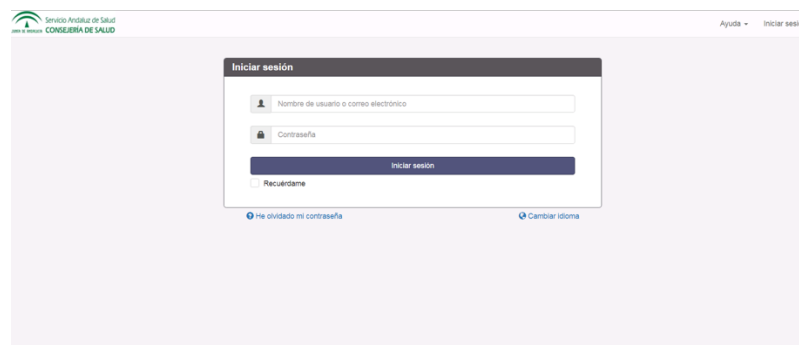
JUNTA DE ANDALUCIA Servicio Andaluz de Salud CONSEJERÍA DE SALUD

Ayuda Iniciar sesi

Iniciar sesión

Nombre de usuario o correo electrónico

Contraseña

Iniciar sesión

Recuérdame

He olvidado mi contraseña

Cambiar idioma